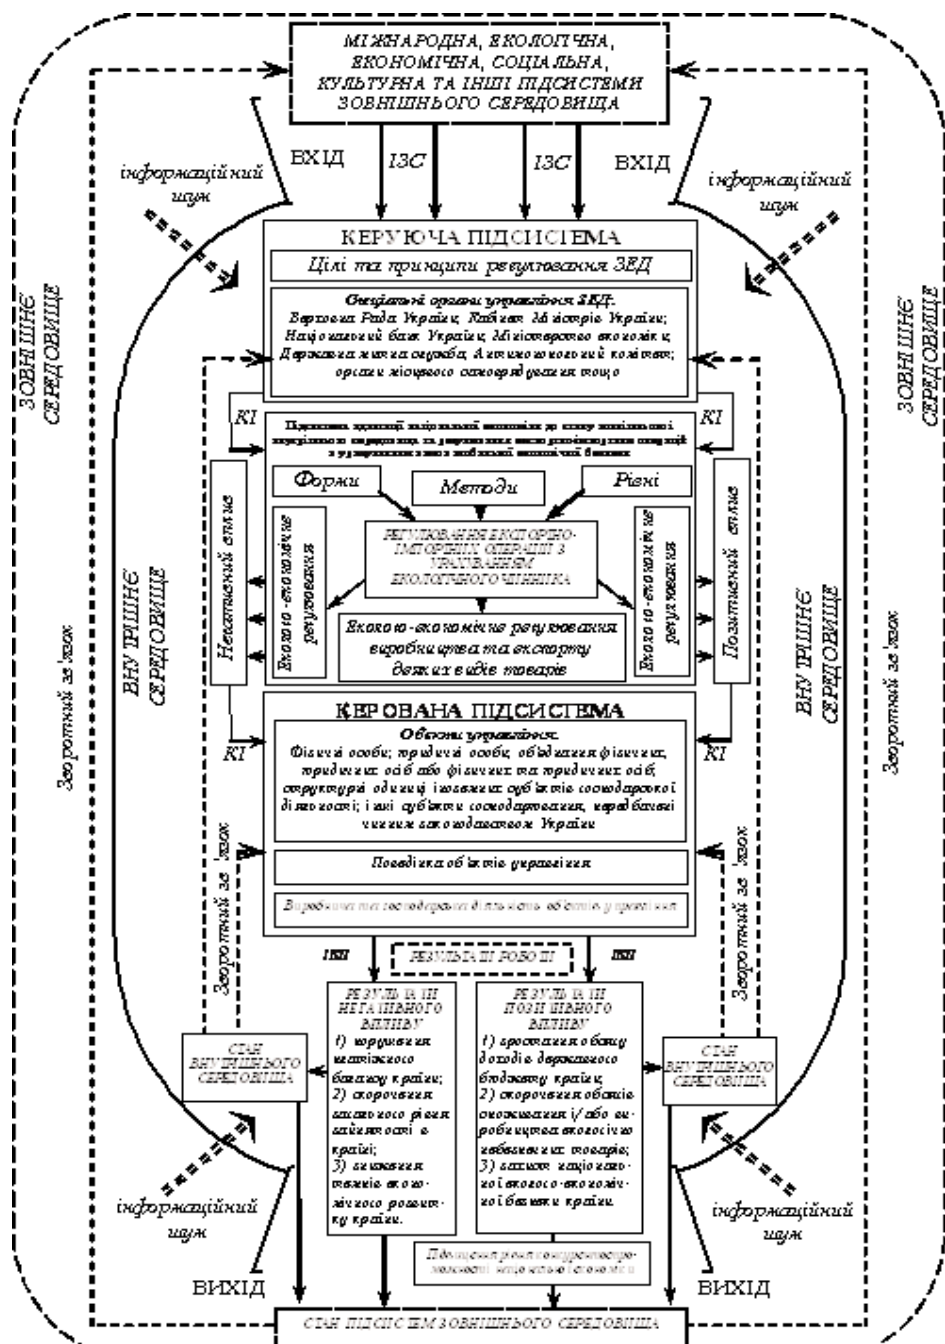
МІЖНАРОДНА, ЕКОЛОГІЧНА, ЕКОНОМІЧНА, СОЦІАЛЬНА, КУЛЬТУРНА ТА ІНШІ ПІДСИСТЕМИ ЗОВНІШНЬОГО СЕРЕДОВИЩА

ВХІД

ІЗС

ІЗС

ВХІД

інформаційний шум

інформаційний шум

ЗОВНІШНЄ СЕРЕДОВИЩЕ

ЗОВНІШНЄ СЕРЕДОВИЩЕ

КЕРУЮЧА ПІДСИСТЕМА

Цілі та принципи регулювання ЗЕД

Офіційні органи управління ЗЕД:
Верховна Рада України; Кабінет Міністрів України; Національний банк України; Міністерство економіки; Державна митна служба; Антимонопольний комітет; органи місцевого самоврядування тощо

КІ

КІ

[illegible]

Форми

Методи

Рівні

Негативний вплив

Еколого-економічне регулювання

РЕГУЛЮВАННЯ ЕКСПОРТНО-ІМПОРТНИХ ОПЕРАЦІЙ З УРАХУВАННЯМ ЕКОЛОГІЧНОГО ЧИННИКА

Еколого-економічне регулювання

Позитивний вплив

Еколого-економічне регулювання виробництва та експорту деяких видів товарів

ВНУТРІШНЄ СЕРЕДОВИЩЕ

ВНУТРІШНЄ СЕРЕДОВИЩЕ

Зворотний зв'язок

Зворотний зв'язок

КЕРОВАНА ПІДСИСТЕМА

КІ

КІ

Об'єкти управління:
Фізичні особи; юридичні особи; об'єднання фізичних, юридичних осіб або фізичних та юридичних осіб; структурні одиниці іноземних суб'єктів господарської діяльності; інші суб'єкти господарювання, передбачені чинним законодавством України

Поведінка об'єктів управління

Виробнича та господарська діяльність об'єктів управління

ІВП

РЕЗУЛЬТАТИ РОБОТИ

ІВП

Зворотний зв'язок

Зворотний зв'язок

РЕЗУЛЬТАТИ НЕГАТИВНОГО ВПЛИВУ
1) порушення платіжного балансу країни;
2) скорочення високого рівня зайнятості в країні;
3) зниження темпів економічного розвитку країни.

РЕЗУЛЬТАТИ ПОЗИТИВНОГО ВПЛИВУ
1) зростання обсягу доходів державного бюджету країни;
2) скорочення обсягів споживання і/або виробництва екологічно небезпечних товарів;
3) захист національної еколого-економічної безпеки країни.

СТАН ВНУТРІШНЬОГО СЕРЕДОВИЩА

СТАН ВНУТРІШНЬОГО СЕРЕДОВИЩА

інформаційний шум

інформаційний шум

Підвищення рівня конкурентоспроможності національної економіки

ВИХІД

ВИХІД

СТАН ПІДСИСТЕМ ЗОВНІШНЬОГО СЕРЕДОВИЩА